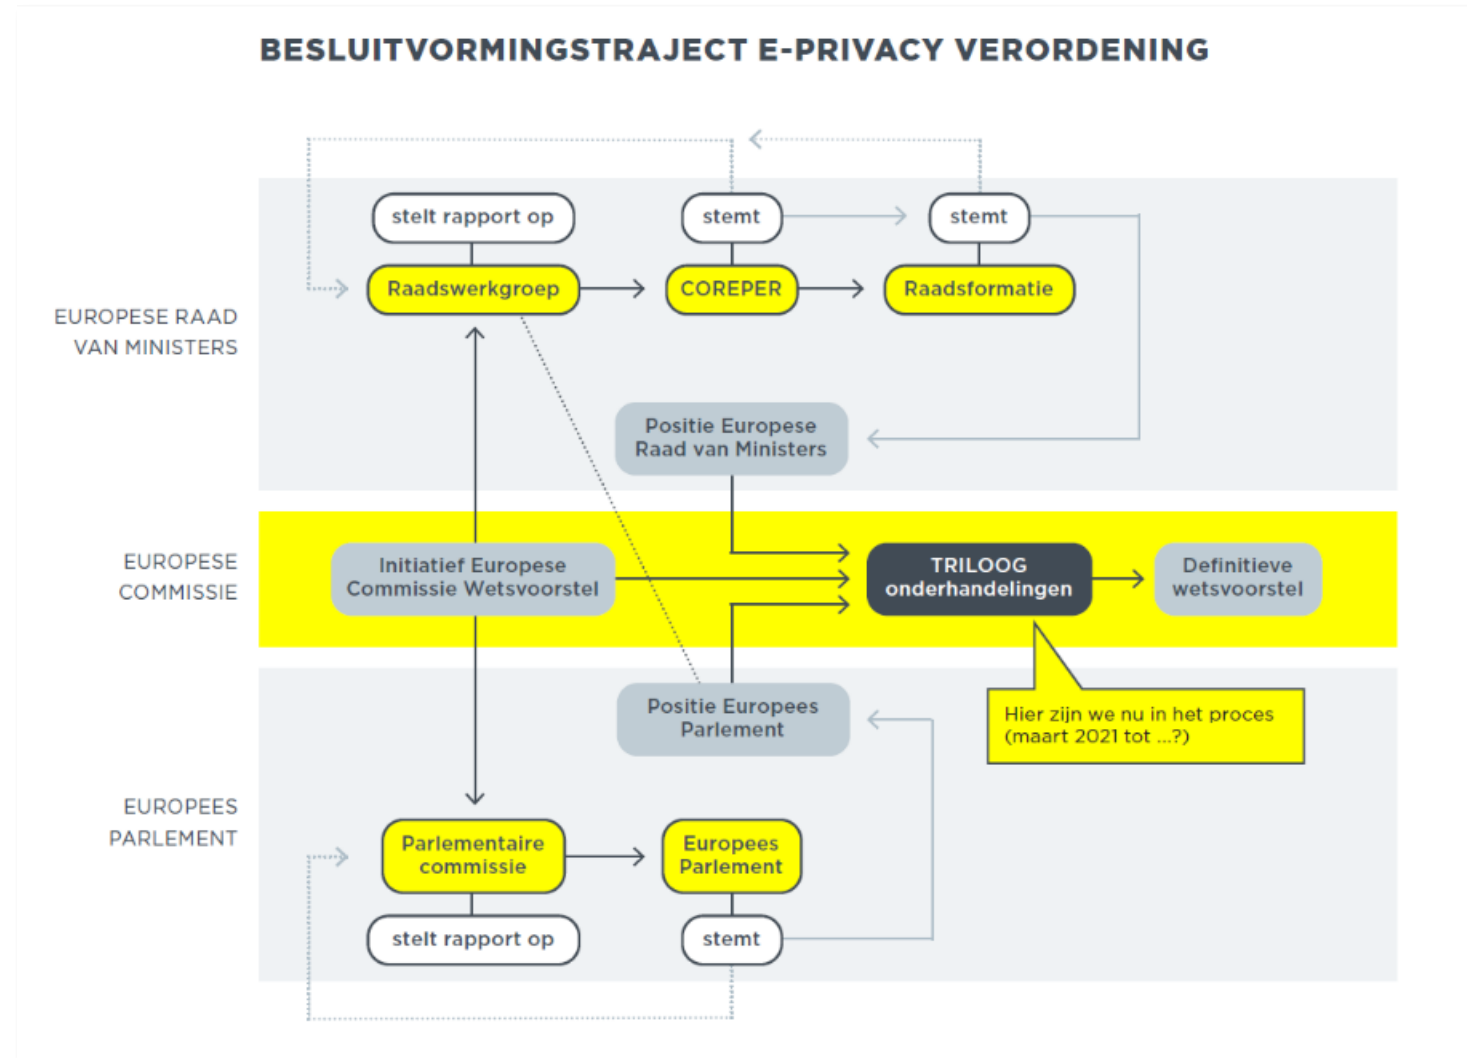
BESLUITVORMINGSTRAJECT E-PRIVACY VERORDENING

EUROPESE RAAD VAN MINISTERS

stelt rapport op

stemt

stemt

Raadswerkgroep

COREPER

Raadsformatie

Positie Europese Raad van Ministers

EUROPESE COMMISSIE

Initiatief Europese Commissie Wetsvoorstel

TRILOOG onderhandelingen

Definitieve wetsvoorstel

Positie Europees Parlement

Hier zijn we nu in het proces (maart 2021 tot ...?)

EUROPEES PARLEMENT

Parlementaire commissie

Europees Parlement

stelt rapport op

stemt